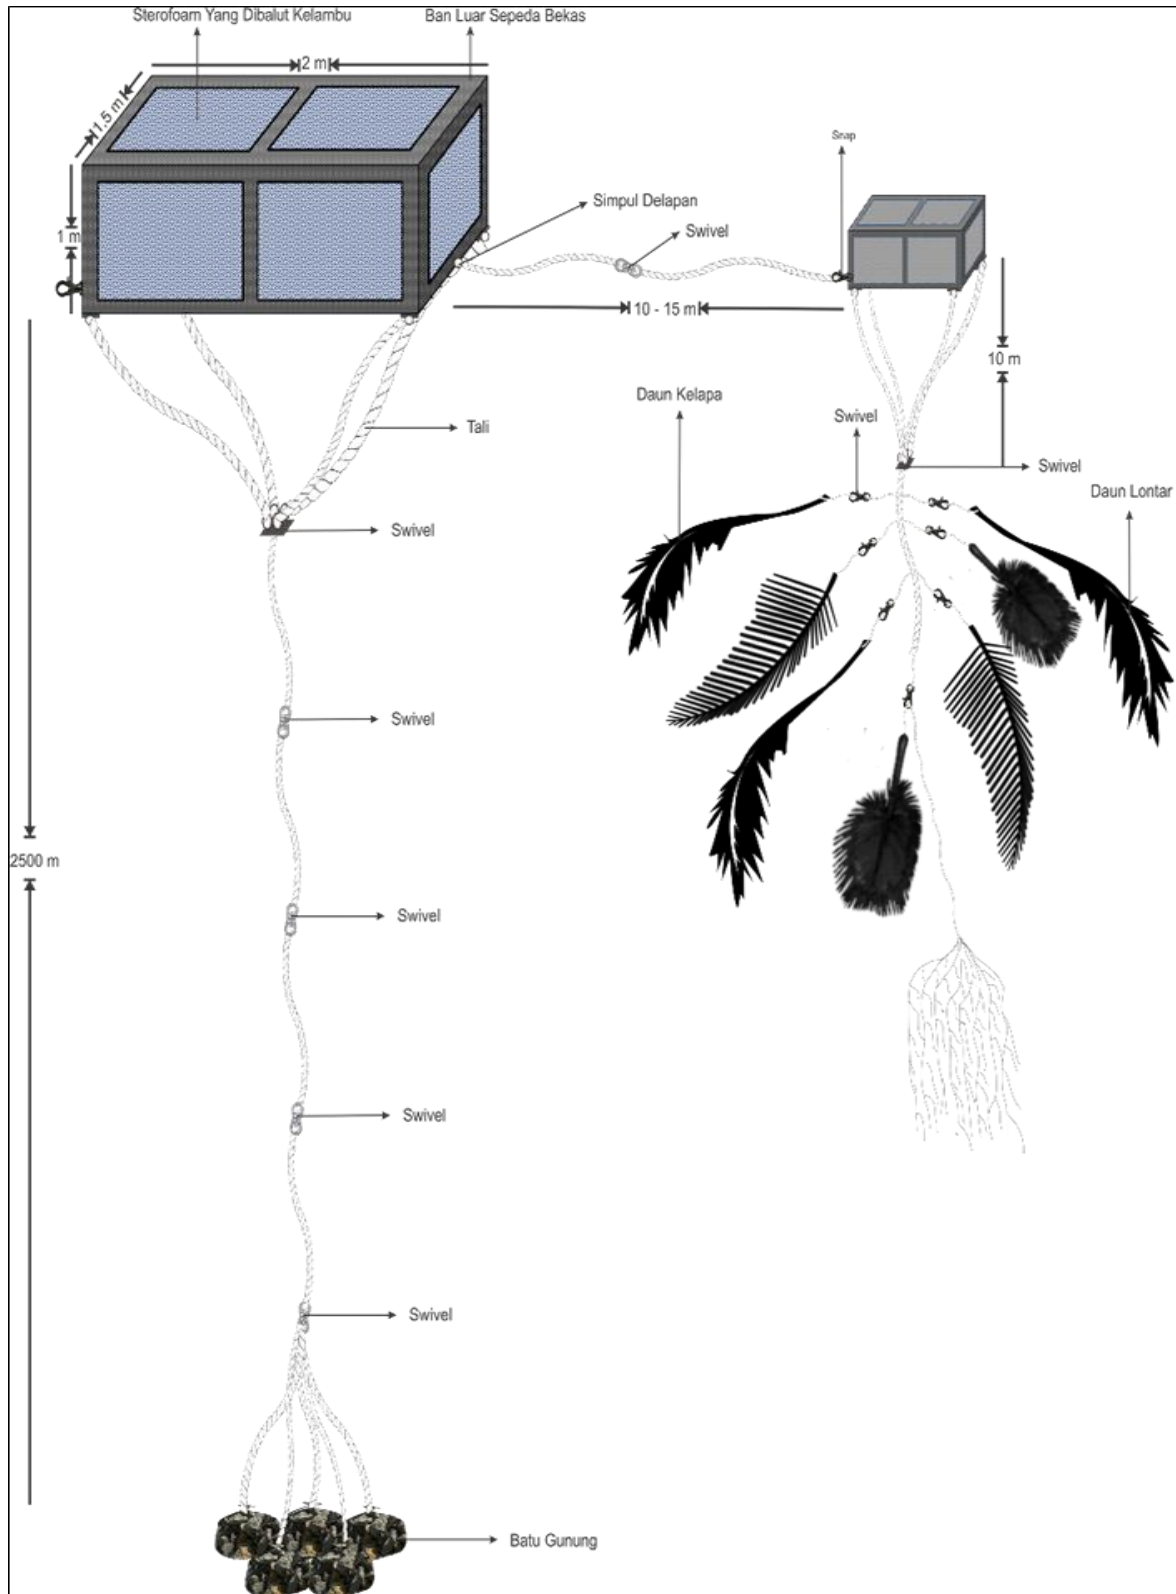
Sterofoam Yang Dibalut Kelambu
Ban Luar Sepeda Bekas
2 m
1.5 m
1 m
Snap
Simpul Delapan
Swivel
10 - 15 m
10 m
Daun Kelapa
Swivel
Swivel
Daun Lontar
Tali
Swivel
Swivel
2500 m
Swivel
Swivel
Swivel
Batu Gunung